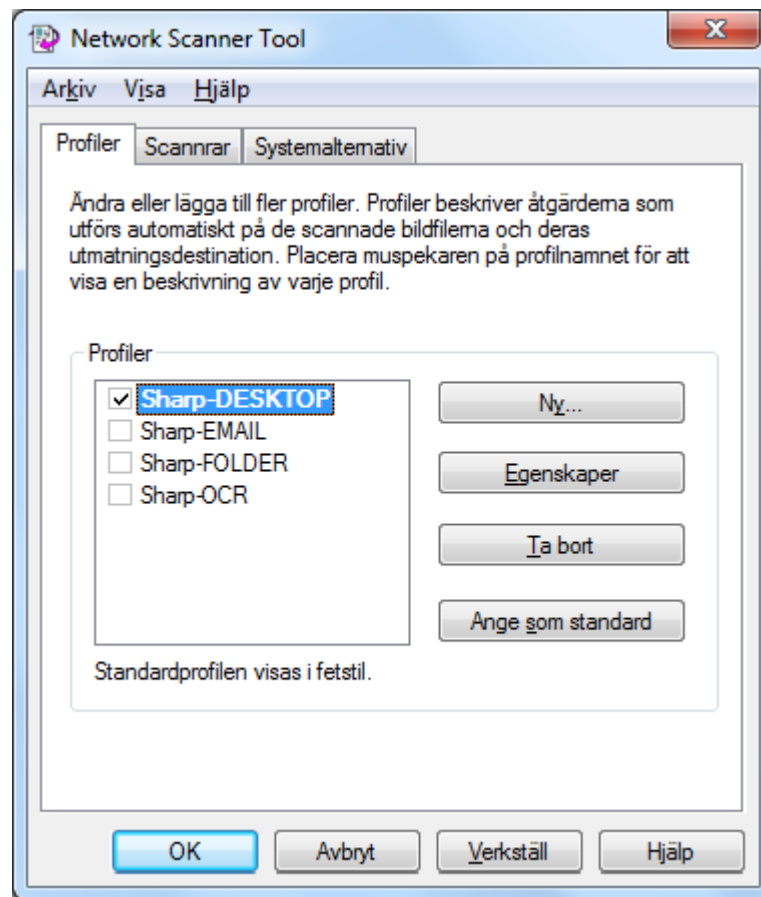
Network Scanner Tool

Arkiv Visa Hjälp

Profiler | Scannrar | Systemalternativ

Ändra eller lägga till fler profiler. Profiler beskriver åtgärderna som utförs automatiskt på de scannade bildfilerna och deras utmatningsdestination. Placera muspekaren på profilnamnet för att visa en beskrivning av varje profil.

Profiler

Sharp-DESKTOP
Sharp-EMAIL
Sharp-FOLDER
Sharp-OCR

Ny...
Egenskaper
Ta bort
Ange som standard

Standardprofilen visas i fetstil.

OK
Avbryt
Verkställ
Hjälp